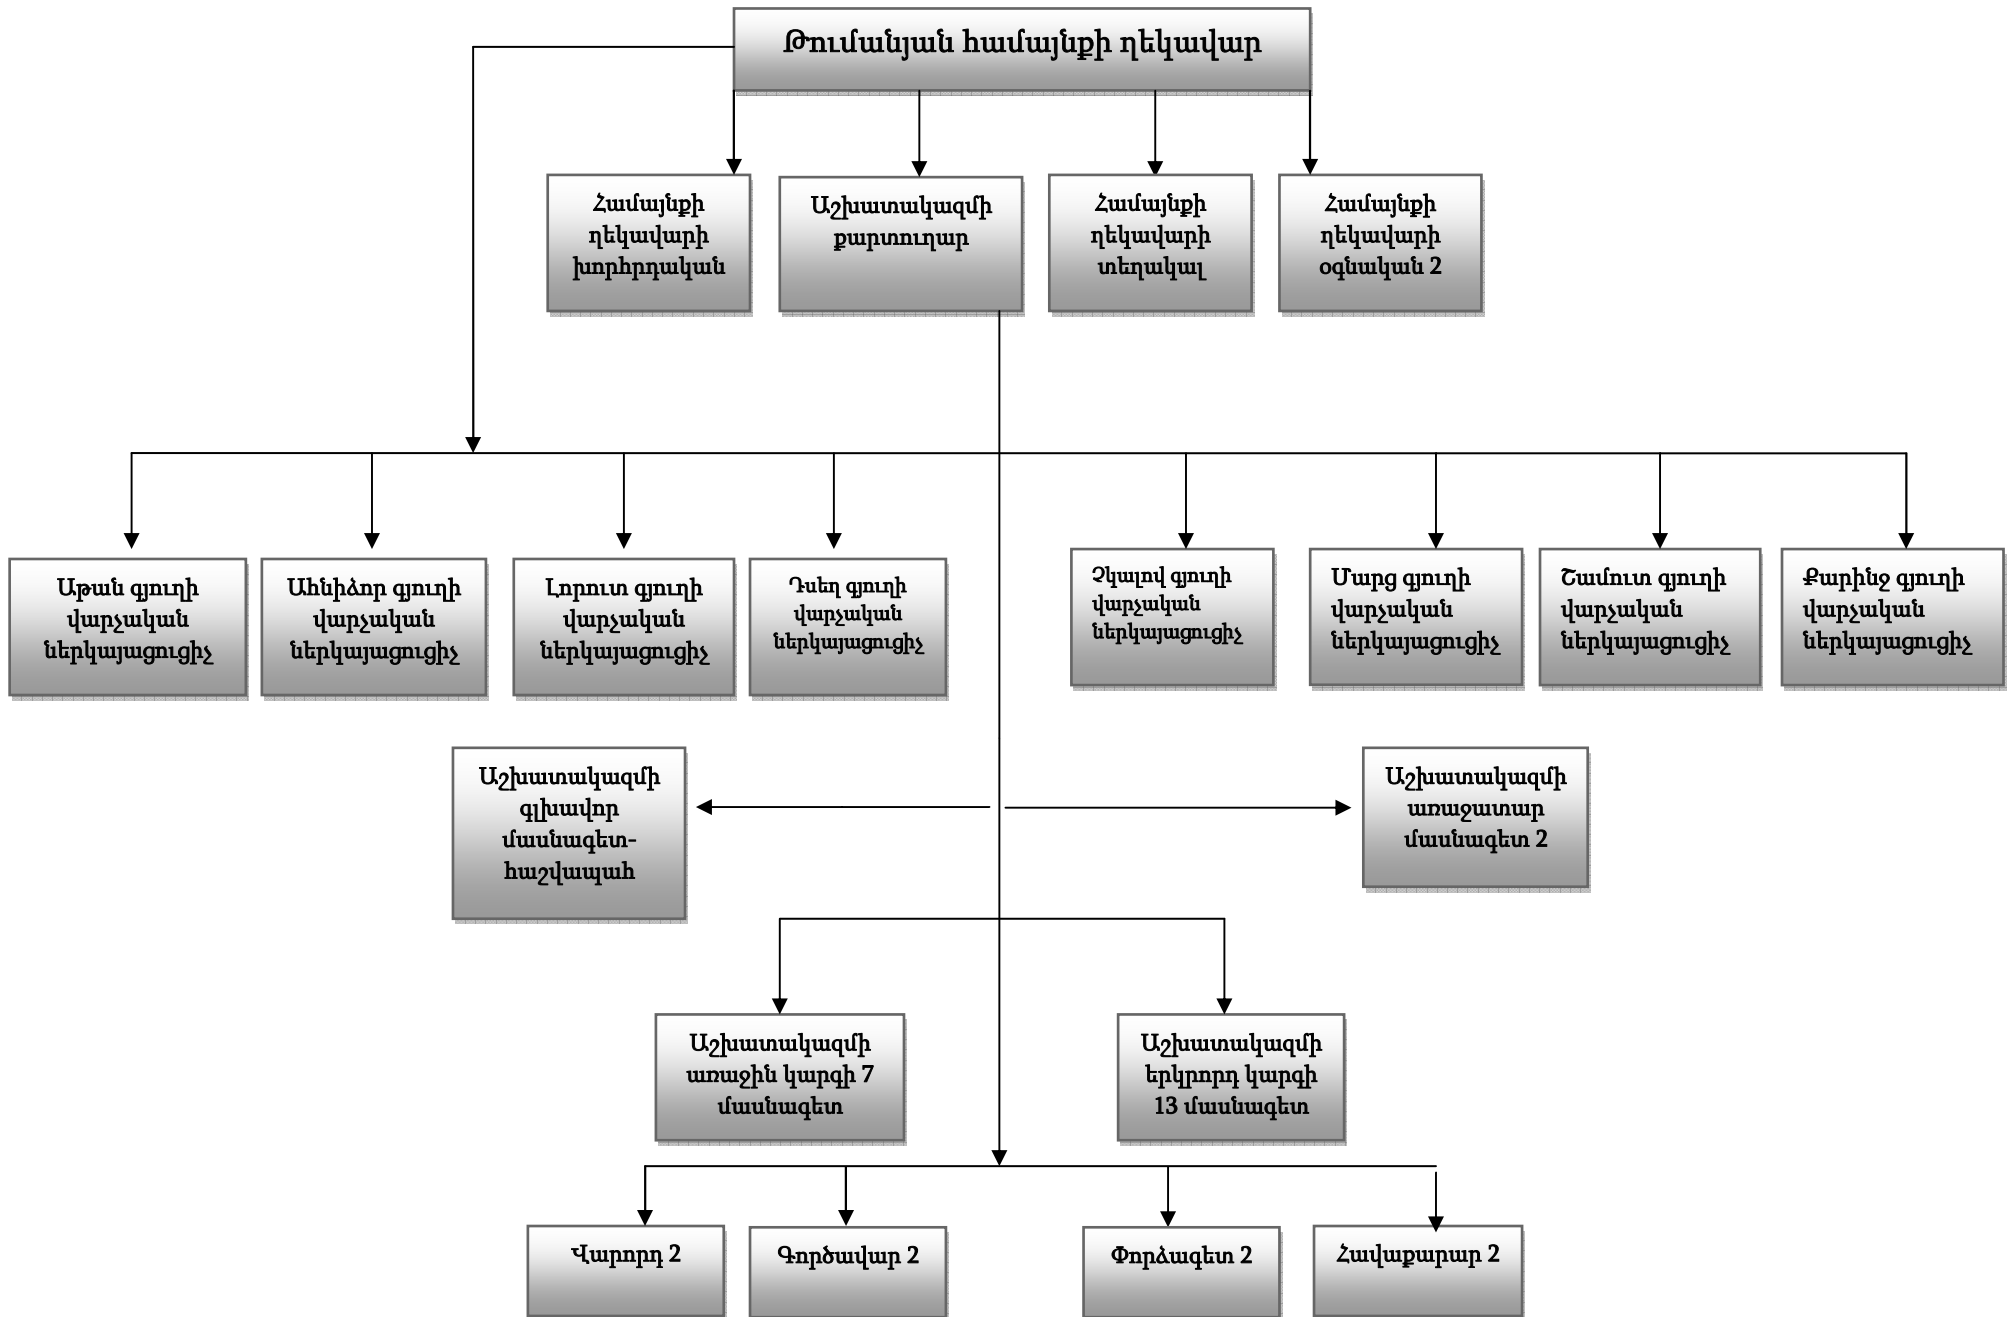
Թումանյան համայնքի ղեկավար

Համայնքի ղեկավարի խորհրդական

Աշխատակազմի քարտուղար

Համայնքի ղեկավարի տեղակալ

Համայնքի ղեկավարի օգնական 2

Աթան գյուղի վարչական ներկայացուցիչ

Անիձոր գյուղի վարչական ներկայացուցիչ

Լորուտ գյուղի վարչական ներկայացուցիչ

Դսեղ գյուղի վարչական ներկայացուցիչ

Չկալով գյուղի վարչական ներկայացուցիչ

Մարց գյուղի վարչական ներկայացուցիչ

Շամուտ գյուղի վարչական ներկայացուցիչ

Քարինջ գյուղի վարչական ներկայացուցիչ

Աշխատակազմի գլխավոր մասնագետ-հաշվապահ

Աշխատակազմի առաջատար մասնագետ 2

Աշխատակազմի առաջին կարգի 7 մասնագետ

Աշխատակազմի երկրորդ կարգի 13 մասնագետ

Վարորդ 2

Գործավար 2

Փորձագետ 2

Հավաքարար 2